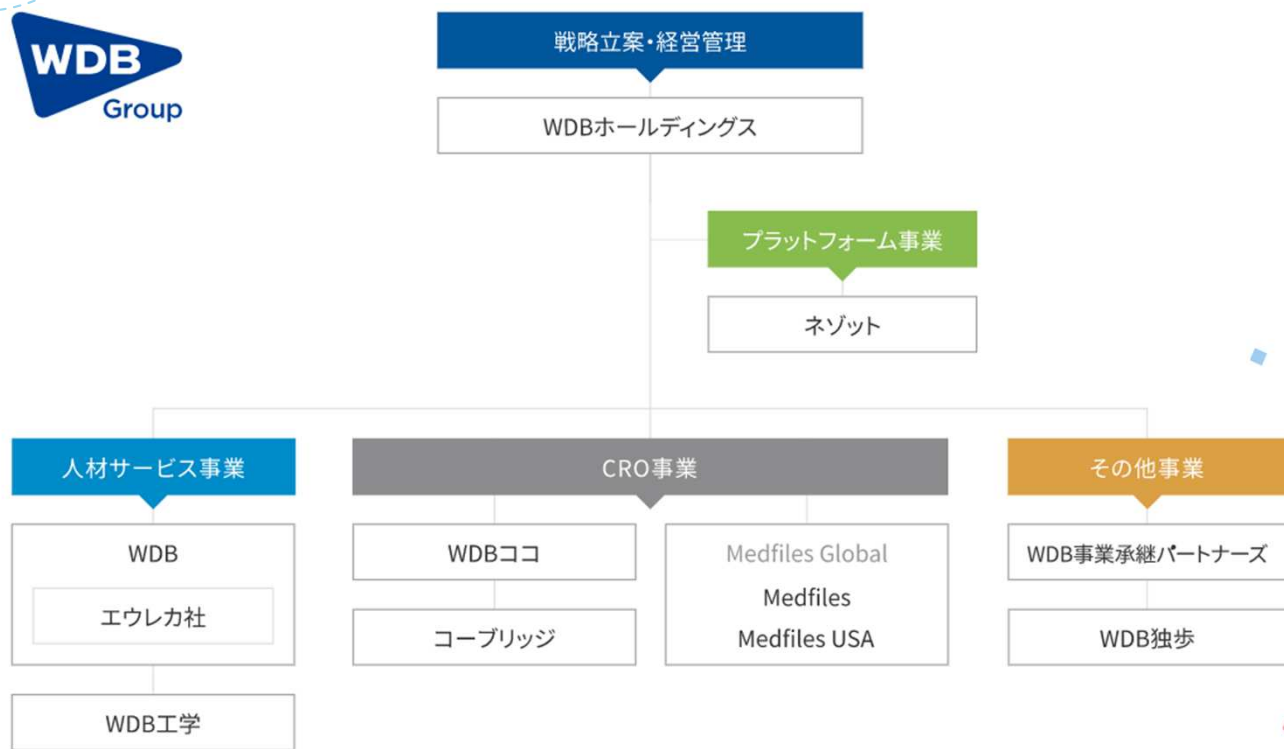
WDB Group

戦略立案・経営管理

WDBホールディングス

プラットフォーム事業

ネゾット

人材サービス事業

WDB

エウレカ社

WDB工学

CRO事業

WDBココ

コーブリッジ

Medfiles Global

Medfiles

Medfiles USA

その他事業

WDB事業承継パートナーズ

WDB独歩